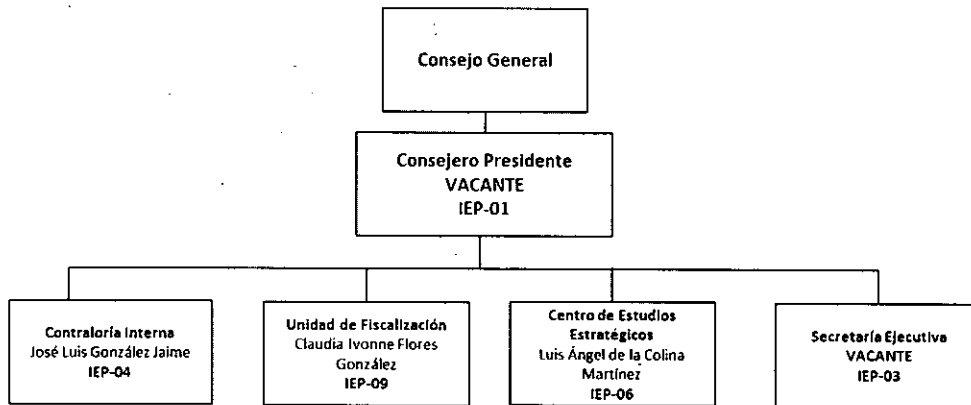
Consejo General

Consejero Presidente
VACANTE
IEP-01

Contraloría Interna
José Luis González Jaime
IEP-04

Unidad de Fiscalización
Claudia Ivonne Flores González
IEP-09

Centro de Estudios Estratégicos
Luis Ángel de la Colina Martínez
IEP-06

Secretaría Ejecutiva
VACANTE
IEP-03